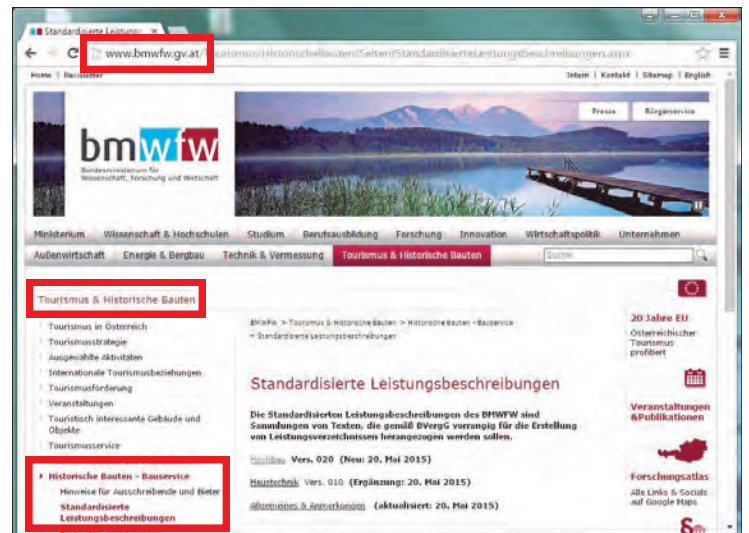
Standardisierte Leistun...

www.bmwfw.gv.at/Tourismus/HistorischeBauten/Seiten/StandardisierteLeistungsBeschreibungen.aspx

Home | Newsletter

Intern | Kontakt | Sitemap | English

bmwfw

Bundesministerium für Wissenschaft, Forschung und Wirtschaft

Presse

Bürgerservice

Ministerium | Wissenschaft & Hochschulen | Studium | Berufsausbildung | Forschung | Innovation | Wirtschaftspolitik | Unternehmen

Außenwirtschaft | Energie & Bergbau | Technik & Vermessung | Tourismus & Historische Bauten

Suche

Tourismus & Historische Bauten

Tourismus in Österreich
Tourismusstrategie
Ausgewählte Aktivitäten
Internationale Tourismusbeziehungen
Tourismusförderung
Veranstaltungen
Touristisch interessante Gebäude und Objekte
Tourismusservice

Historische Bauten - Bauservice
Hinweise für Ausschreibende und Bieter
Standardisierte Leistungsbeschreibungen

BMWFW > Tourismus & Historische Bauten > Historische Bauten - Bauservice > Standardisierte Leistungsbeschreibungen

Standardisierte Leistungsbeschreibungen

Die Standardisierten Leistungsbeschreibungen des BMWFW sind Sammlungen von Texten, die gemäß BVergG vorrangig für die Erstellung von Leistungsverzeichnissen herangezogen werden sollen.

Hochbau Vers. 020 (Neu: 20. Mai 2015)

Haustechnik Vers. 010 (Ergänzung: 20. Mai 2015)

Allgemeines & Anmerkungen (aktualisiert: 20. Mai 2015)

20 Jahre EU
Österreichischer Tourismus profitiert

Veranstaltungen &Publikationen

Forschungsatlas
Alle Links & Socials auf Google Maps